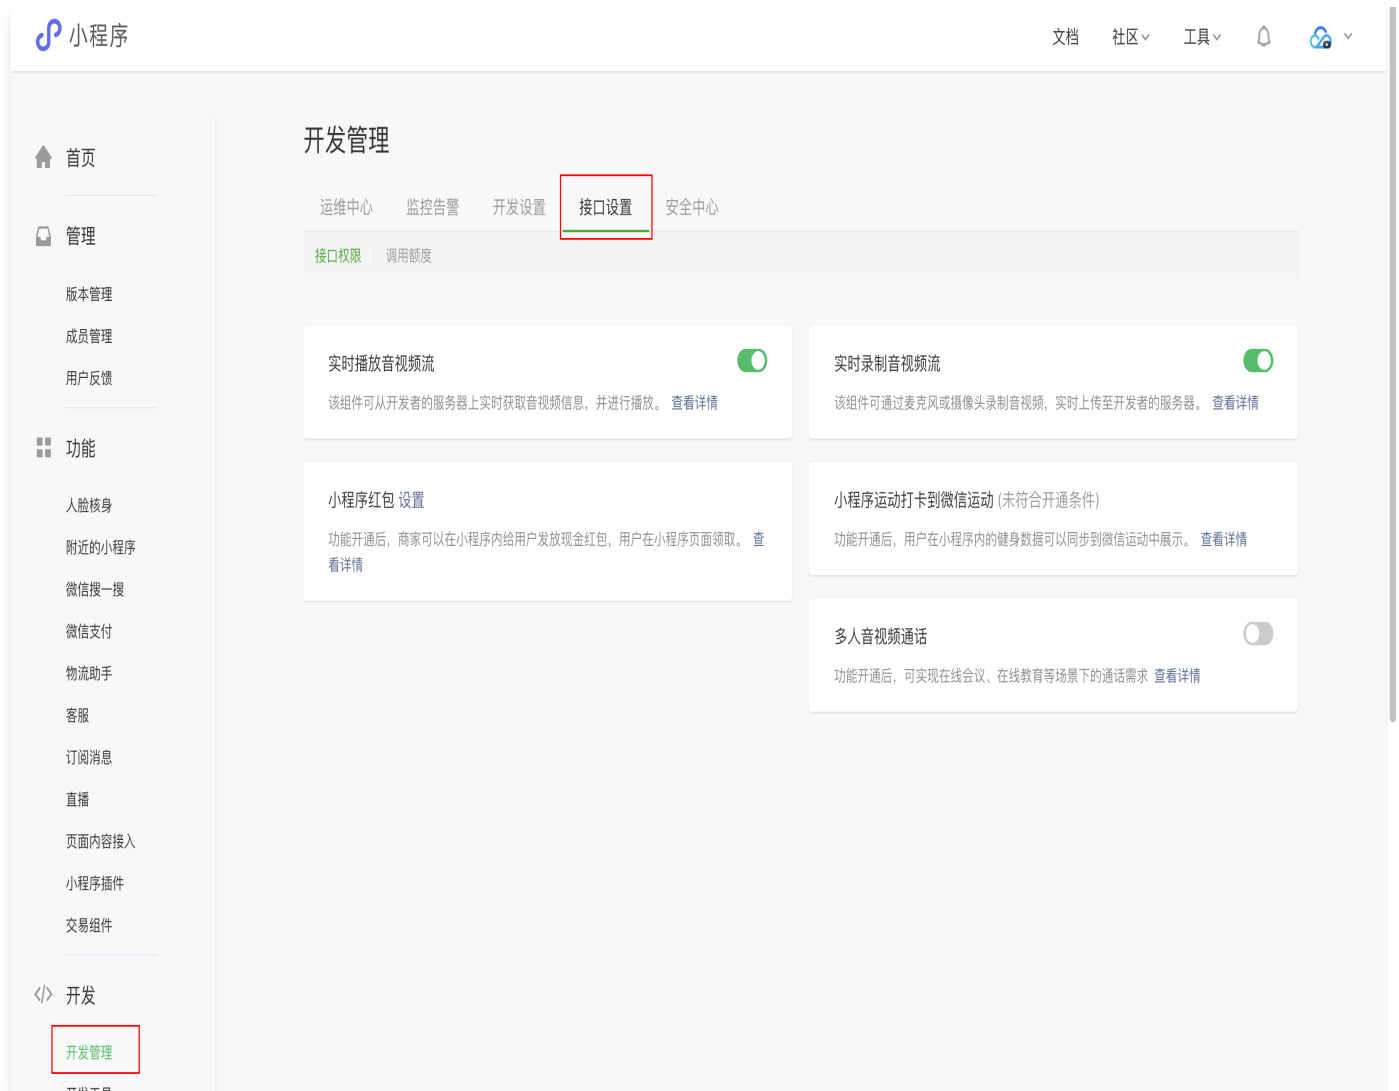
小程序

文档 社区 工具

首页

管理

版本管理

成员管理

用户反馈

功能

人脸核身

附近的小程序

微信搜一搜

微信支付

物流助手

客服

订阅消息

直播

页面内容接入

小程序插件

交易组件

开发

开发管理

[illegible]

开发管理

运维中心 监控告警 开发设置 接口设置 安全中心

接口权限 调用额度

实时播放音视频流

该组件可从开发者的服务器上实时获取音视频信息，并进行播放。 查看详情

实时录制音视频流

该组件可通过麦克风或摄像头录制音视频，实时上传至开发者的服务器。 查看详情

小程序红包 设置

功能开通后，商家可以在小程序内给用户发放现金红包，用户在小程序页面领取。 查看详情

小程序运动打卡到微信运动 (未符合开通条件)

功能开通后，用户在小程序内的健身数据可以同步到微信运动中展示。 查看详情

多人音视频通话

功能开通后，可实现在线会议、在线教育等场景下的通话需求 查看详情